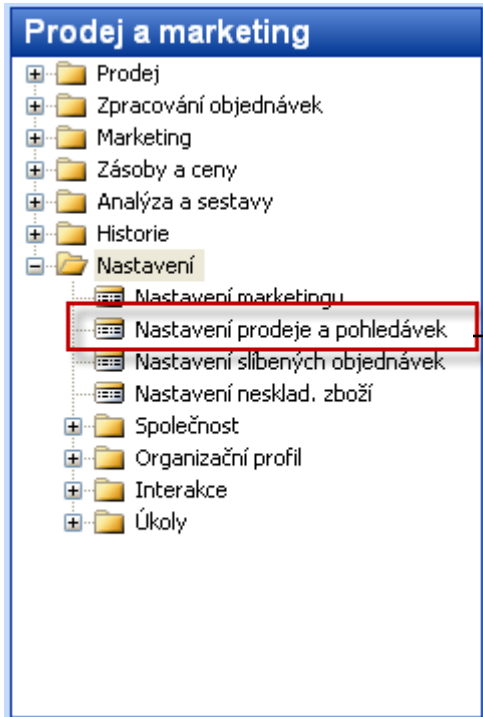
Prodej a marketing

Prodej
Zpracování objednávek
Marketing
Zásoby a ceny
Analýza a sestavy
Historie
Nastavení
Nastavení marketingu
Nastavení prodeje a pohledávek
Nastavení slíbených objednávek
Nastavení nesklad. zboží
Společnost
Organizační profil
Interakce
Úkoly